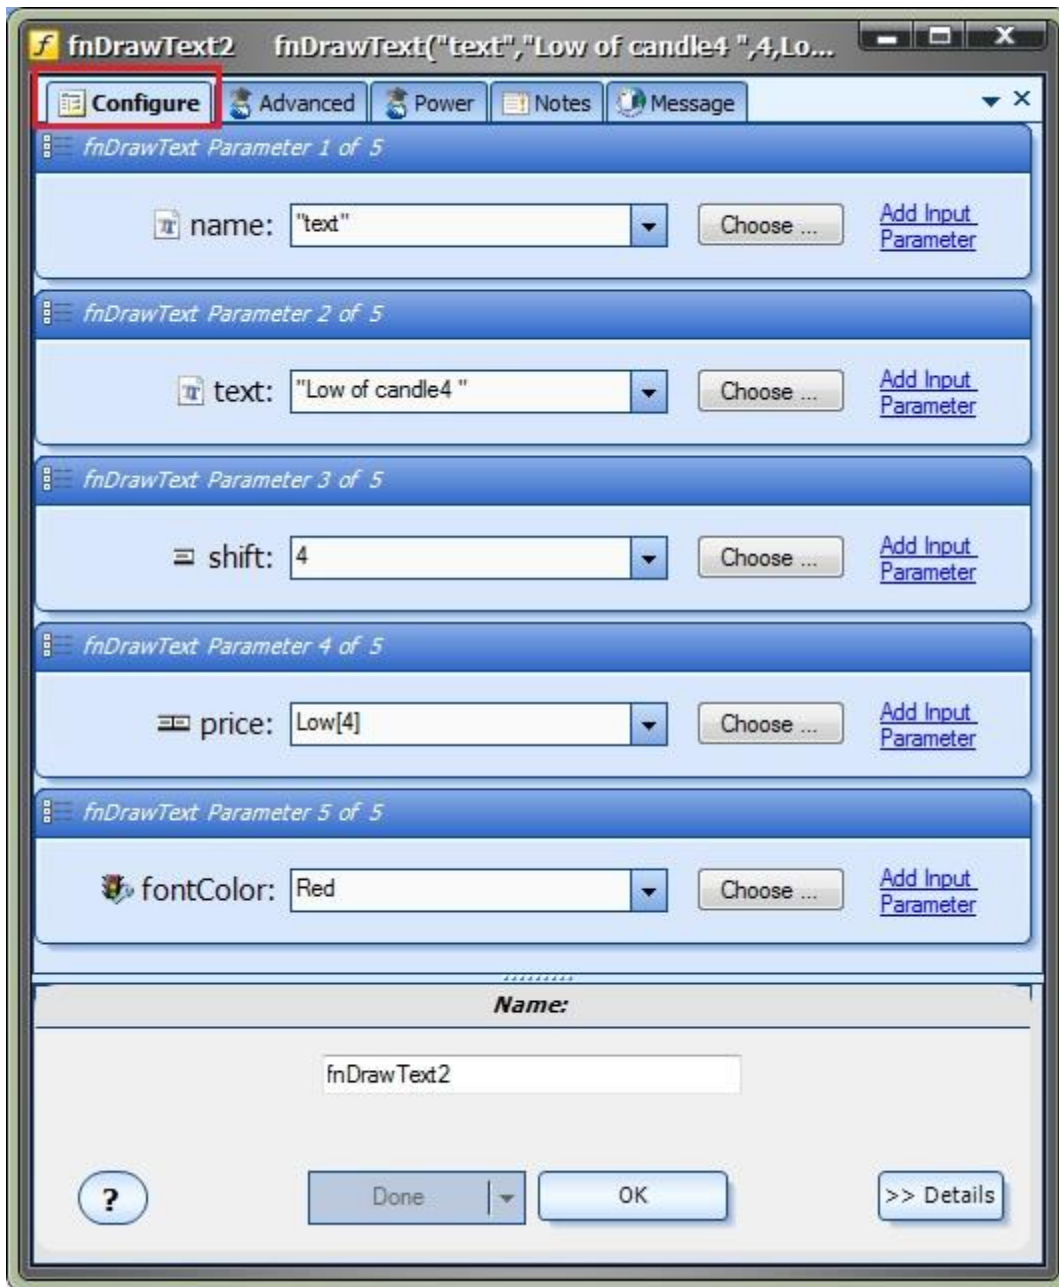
fnDrawText2 fnDrawText("text","Low of candle4 ",4,Lo...

Configure | Advanced | Power | Notes | Message

fnDrawText Parameter 1 of 5

name: "text" Choose ... Add Input Parameter

fnDrawText Parameter 2 of 5

text: "Low of candle4 " Choose ... Add Input Parameter

fnDrawText Parameter 3 of 5

shift: 4 Choose ... Add Input Parameter

fnDrawText Parameter 4 of 5

price: Low[4] Choose ... Add Input Parameter

fnDrawText Parameter 5 of 5

fontColor: Red Choose ... Add Input Parameter

Name:

fnDrawText2

? Done OK >> Details